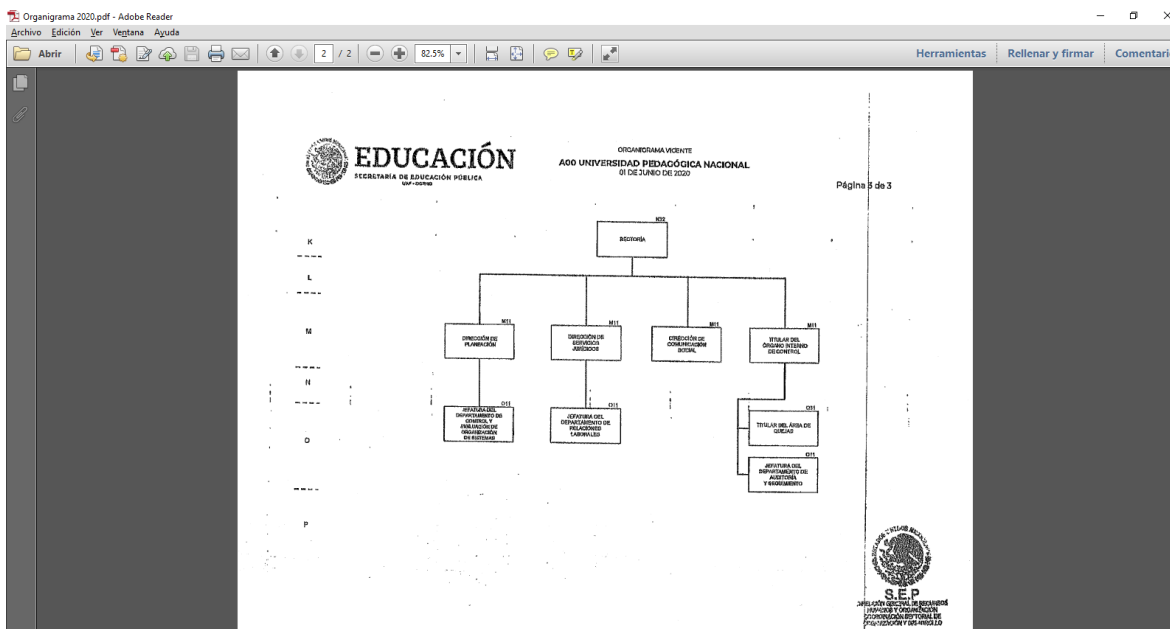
Organigrama 2020.pdf - Adobe Reader
Archivo Edición Ver Ventana Ayuda
Abrir 2 / 2 82.5%
Herramientas Rellenar y firmar Comentari

EDUCACIÓN
SECRETARÍA DE EDUCACIÓN PÚBLICA

ORGANIGRAMA VIGENTE
A00 UNIVERSIDAD PEDAGÓGICA NACIONAL
01 DE JUNIO DE 2020

Página 3 de 3

K
L
M
N
O
P

N32
RECTORÍA

M11
DIRECCIÓN DE PLANEACIÓN

M11
DIRECCIÓN DE SERVICIOS JURÍDICOS

M11
DIRECCIÓN DE COMUNICACIÓN SOCIAL

M11
TITULAR DEL ÓRGANO INTERNO DE CONTROL

O11
JEFATURA DEL DEPARTAMENTO DE CONTROL Y EVALUACIÓN DE ORGANIZACIÓN DE SISTEMAS

O11
JEFATURA DEL DEPARTAMENTO DE RELACIONES LABORALES

O11
TITULAR DEL ÁREA DE QUEJAS

O11
JEFATURA DEL DEPARTAMENTO DE AUDITORÍA Y SEGUIMIENTO

S.E.P.
DIRECCIÓN GENERAL DE RECURSOS HUMANOS Y ORGANIZACIÓN
COORDINACIÓN SECTORIAL DE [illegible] Y DESARROLLO